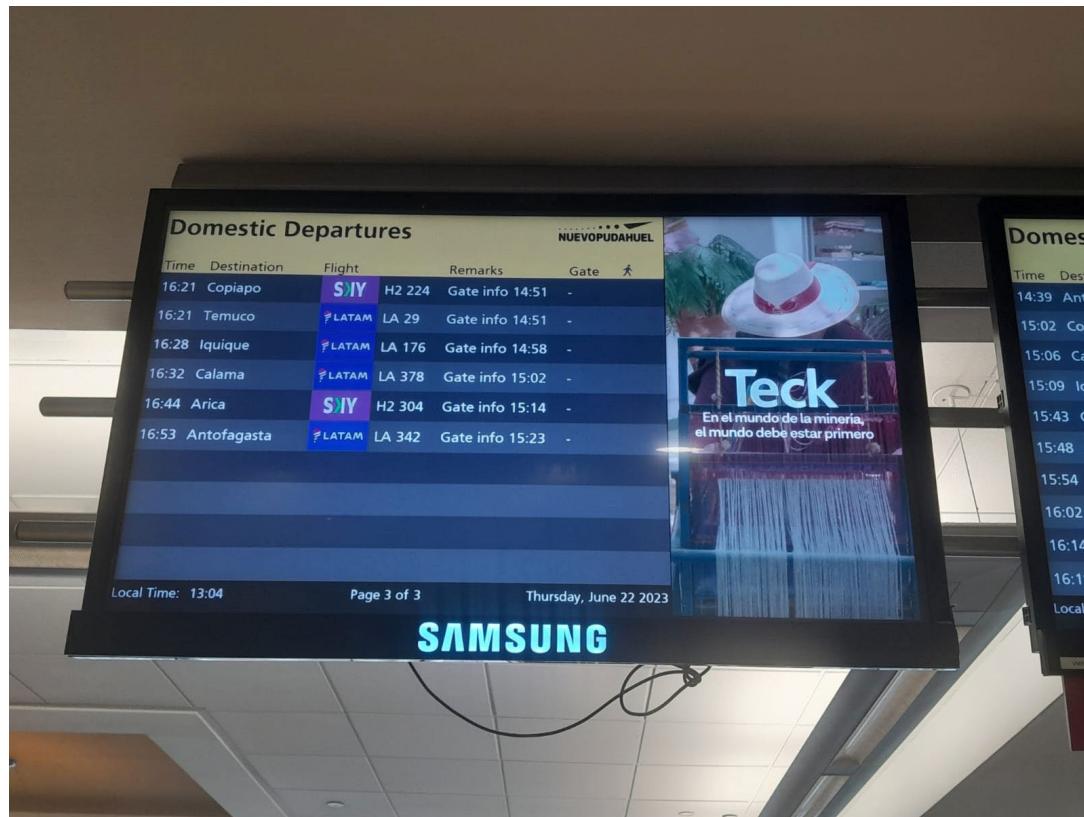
Domestic Departures

NUEVOPUDAHUEL

| Time | Destination | Flight | | Remarks | Gate |
|---|---|---|---|---|---|
| 16:21 | Copiapo | SKY | H2 224 | Gate info 14:51 | - |
| 16:21 | Temuco | LATAM | LA 29 | Gate info 14:51 | - |
| 16:28 | Iquique | LATAM | LA 176 | Gate info 14:58 | - |
| 16:32 | Calama | LATAM | LA 378 | Gate info 15:02 | - |
| 16:44 | Arica | SKY | H2 304 | Gate info 15:14 | - |
| 16:53 | Antofagasta | LATAM | LA 342 | Gate info 15:23 | - |

Local Time: 13:04

Page 3 of 3

Thursday, June 22 2023

Teck

En el mundo de la minería, el mundo debe estar primero

SAMSUNG

Domes

Time Dest

14:39 Ant

15:02 Co

15:06 Ca

15:09 Io

15:43 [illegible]

15:48

15:54

16:02

16:14

16:1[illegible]

Local